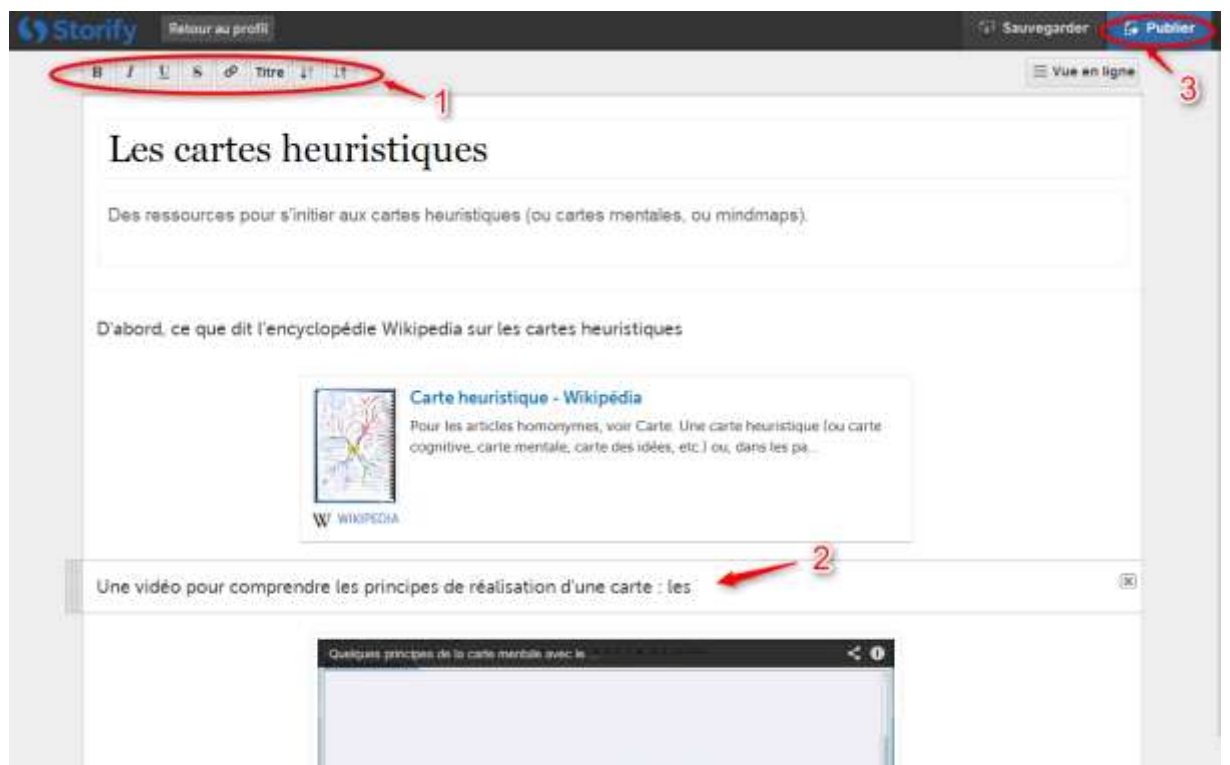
Storify Retour au profil

Sauvegarder Publier

B I U S Titre

Vue en ligne

1

3

Les cartes heuristiques

Des ressources pour s'initier aux cartes heuristiques (ou cartes mentales, ou mindmaps).

D'abord, ce que dit l'encyclopédie Wikipedia sur les cartes heuristiques

Carte heuristique - Wikipédia

Pour les articles homonymes, voir Carte. Une carte heuristique (ou carte cognitive, carte mentale, carte des idées, etc.) ou, dans les pa...

W WIKIPEDIA

2

Une vidéo pour comprendre les principes de réalisation d'une carte : les

Quelques principes de la carte mentale avec le ...